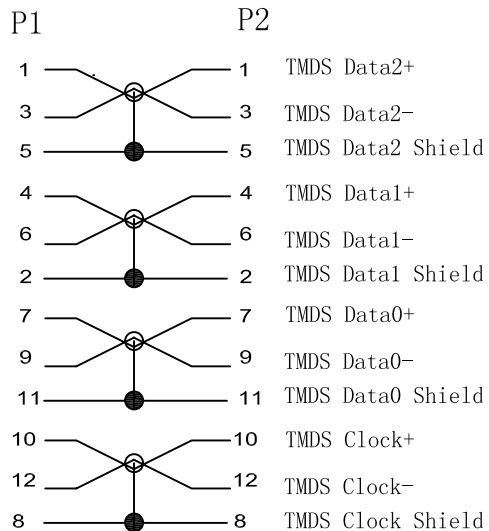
P1 P2

1 1 TMDS Data2+

3 3 TMDS Data2-

5 5 TMDS Data2 Shield

4 4 TMDS Data1+

6 6 TMDS Data1-

2 2 TMDS Data1 Shield

7 7 TMDS Data0+

9 9 TMDS Data0-

11 11 TMDS Data0 Shield

10 10 TMDS Clock+

12 12 TMDS Clock-

8 8 TMDS Clock Shield